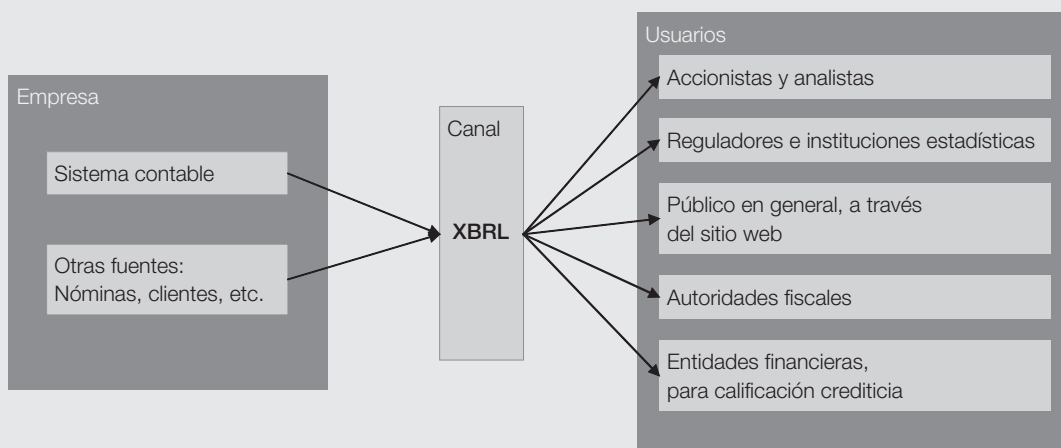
Empresa

Sistema contable

Otras fuentes:
Nóminas, clientes, etc.

Canal

XBRL

Usuarios

Accionistas y analistas

Reguladores e instituciones estadísticas

Público en general, a través del sitio web

Autoridades fiscales

Entidades financieras, para calificación crediticia